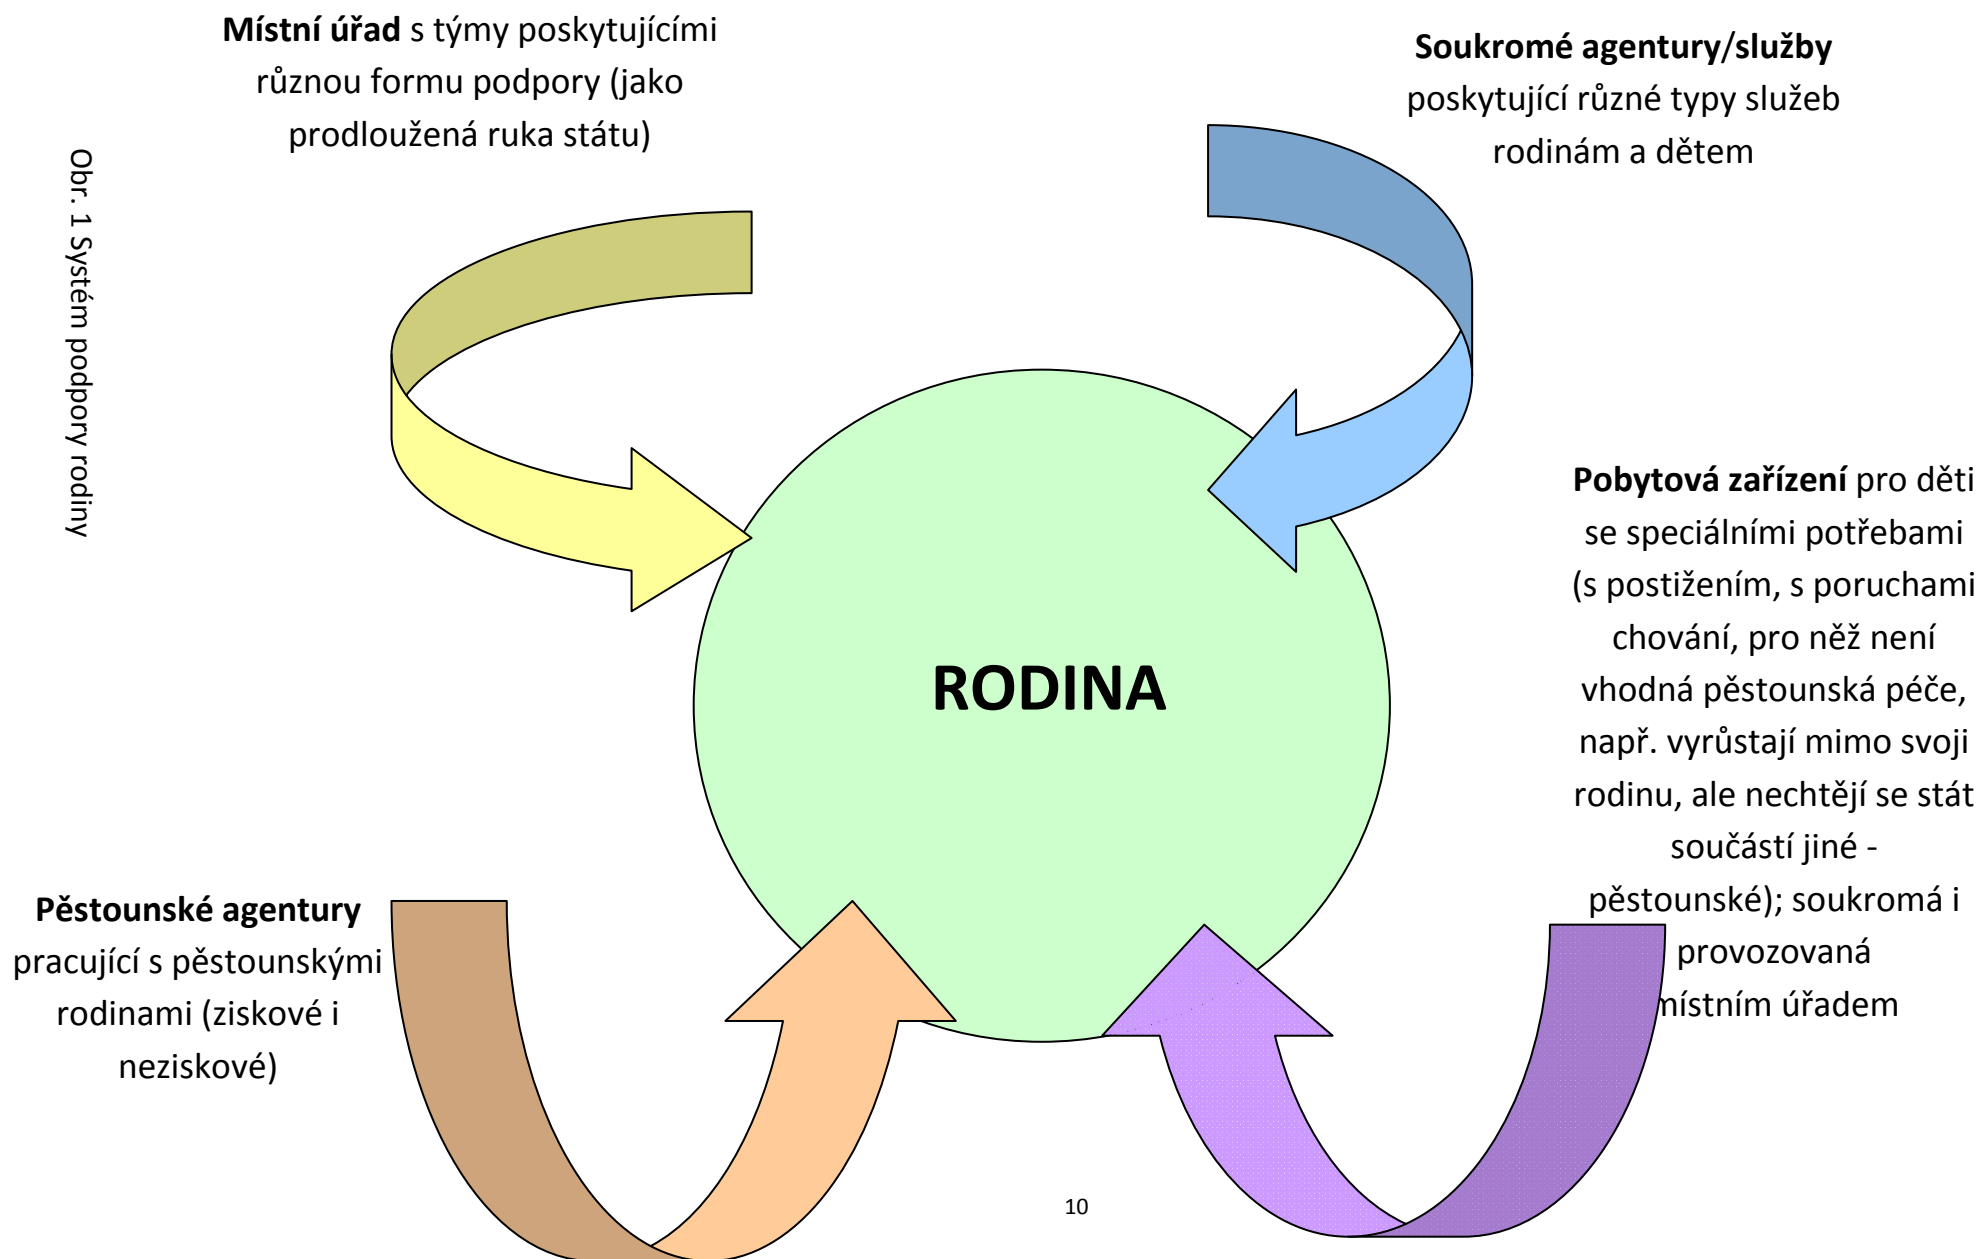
Obr. 1 Systém podpory rodiny

**Místní úřad** s týmy poskytujícími různou formu podpory (jako prodloužená ruka státu)

**Soukromé agentury/služby** poskytující různé typy služeb rodinám a dětem

RODINA

**Pobytová zařízení** pro děti se speciálními potřebami (s postižením, s poruchami chování, pro něž není vhodná pěstounská péče, např. vyrůstají mimo svoji rodinu, ale nechtějí se stát součástí jiné - pěstounské); soukromá i provozovaná místním úřadem

**Pěstounské agentury** pracující s pěstounskými rodinami (ziskové i neziskové)

10